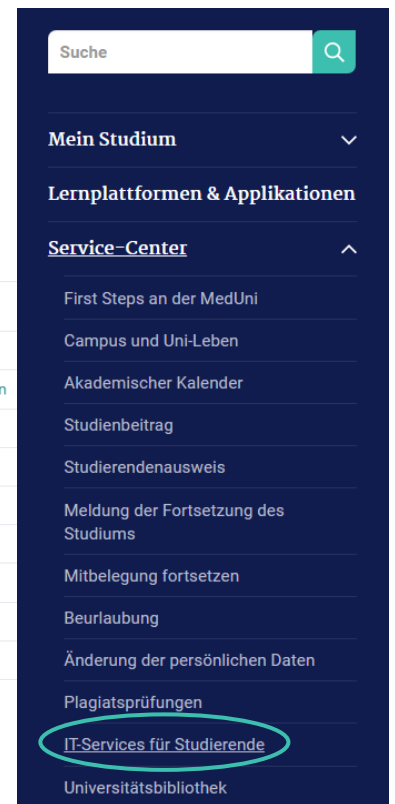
Suche

Mein Studium

Lernplattformen & Applikationen

Service-Center

First Steps an der MedUni

Campus und Uni-Leben

Akademischer Kalender

Studienbeitrag

Studierendenausweis

Meldung der Fortsetzung des Studiums

Mitbelegung fortsetzen

Beurlaubung

Änderung der persönlichen Daten

Plagiatsprüfungen

IT-Services für Studierende

Universitätsbibliothek